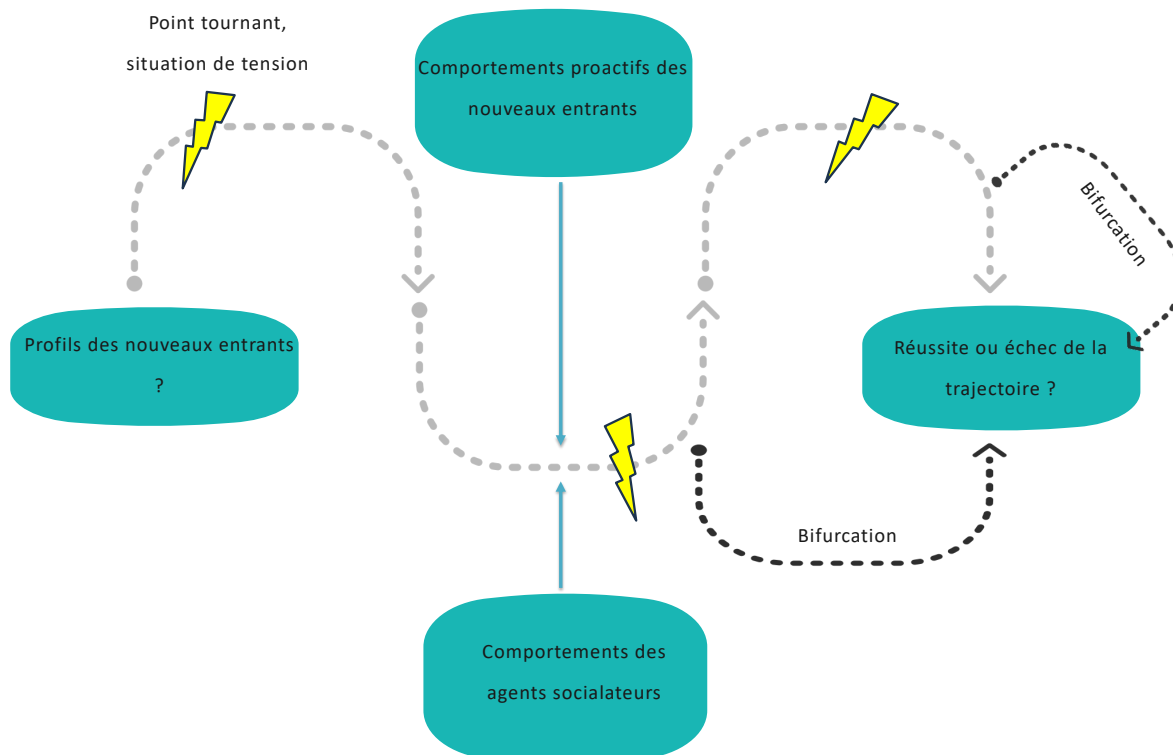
Point tournant, situation de tension

Comportements proactifs des nouveaux entrants

Bifurcation

Profils des nouveaux entrants ?

Réussite ou échec de la trajectoire ?

Bifurcation

Comportements des agents socialateurs